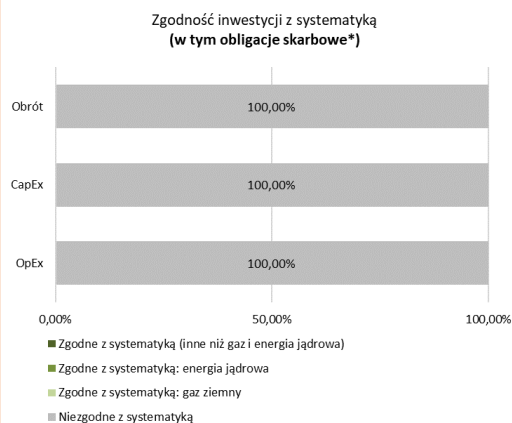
Zgodność inwestycji z systematyką
(w tym obligacje skarbowe*)

Obrót
100,00%

CapEx
100,00%

OpEx
100,00%

0,00%
50,00%
100,00%

Zgodne z systematyką (inne niż gaz i energia jądrowa)
Zgodne z systematyką: energia jądrowa
Zgodne z systematyką: gaz ziemny
Niezgodne z systematyką